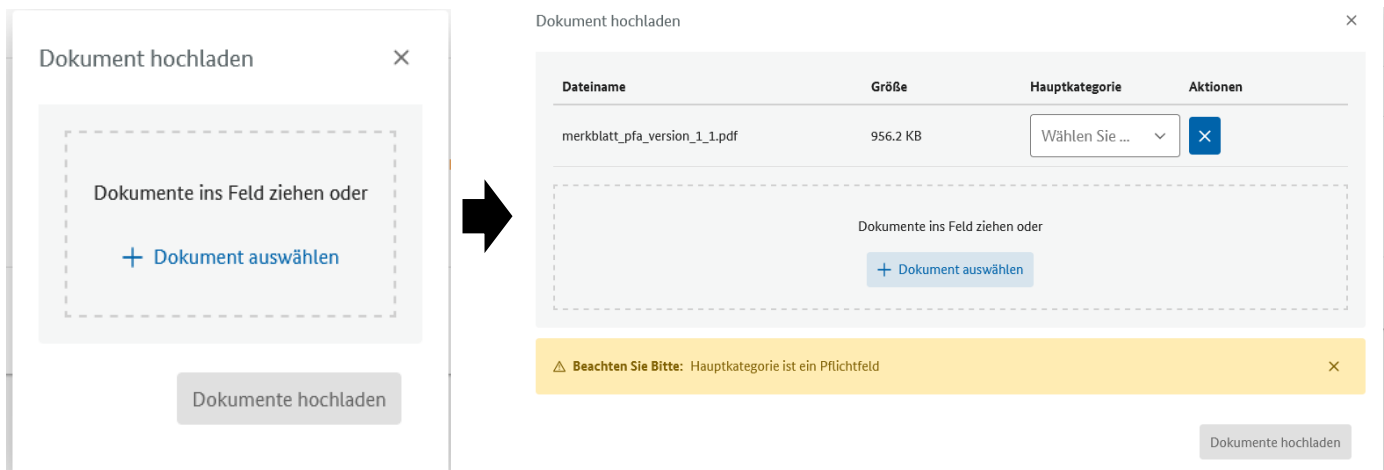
Dokument hochladen ×

Dokumente ins Feld ziehen oder

+ Dokument auswählen

Dokumente hochladen

Dokument hochladen ×

| Dateiname | Größe | Hauptkategorie | Aktionen |
|---|---|---|---|
| merkblatt_pfa_version_1_1.pdf | 956.2 KB | Wählen Sie ... | × |

Dokumente ins Feld ziehen oder

+ Dokument auswählen

⚠ Beachten Sie Bitte: Hauptkategorie ist ein Pflichtfeld ×

Dokumente hochladen